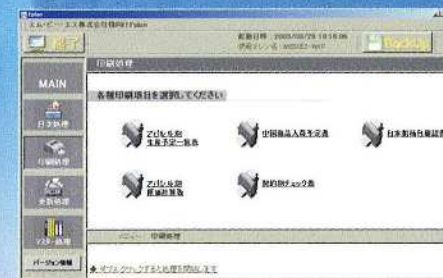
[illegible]
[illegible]ビー・エス株式会社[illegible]
終了
起動日時：2005/05/29 10:16:06
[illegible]
MAIN
日次処理
印刷処理
更新処理
マスター処理
バージョン情報
印刷処理
各種印刷項目を選択してください
アイテム別生産予定一覧表
中国商品入荷予定表
日本出荷在庫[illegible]
アイテム別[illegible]
契約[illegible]チェック表
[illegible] 印刷処理
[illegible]